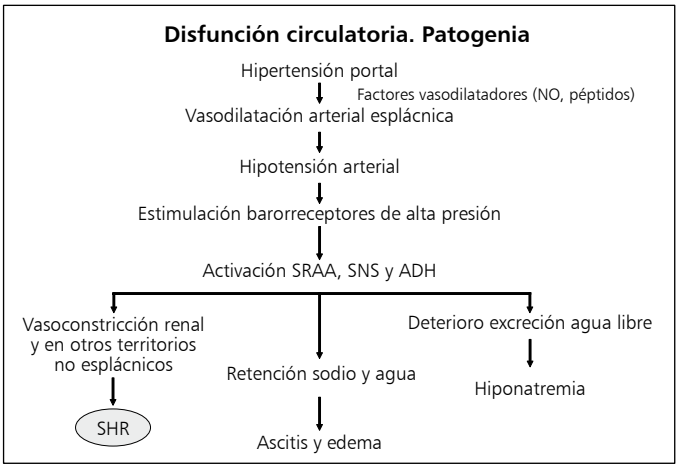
**Disfunción circulatoria. Patogenia**

Hipertensión portal

Factores vasodilatadores (NO, péptidos)

Vasodilatación arterial esplácnica

Hipotensión arterial

Estimulación barorreceptores de alta presión

Activación SRAA, SNS y ADH

Vasoconstricción renal y en otros territorios no esplácnicos

SHR

Retención sodio y agua

Ascitis y edema

Deterioro excreción agua libre

Hiponatremia